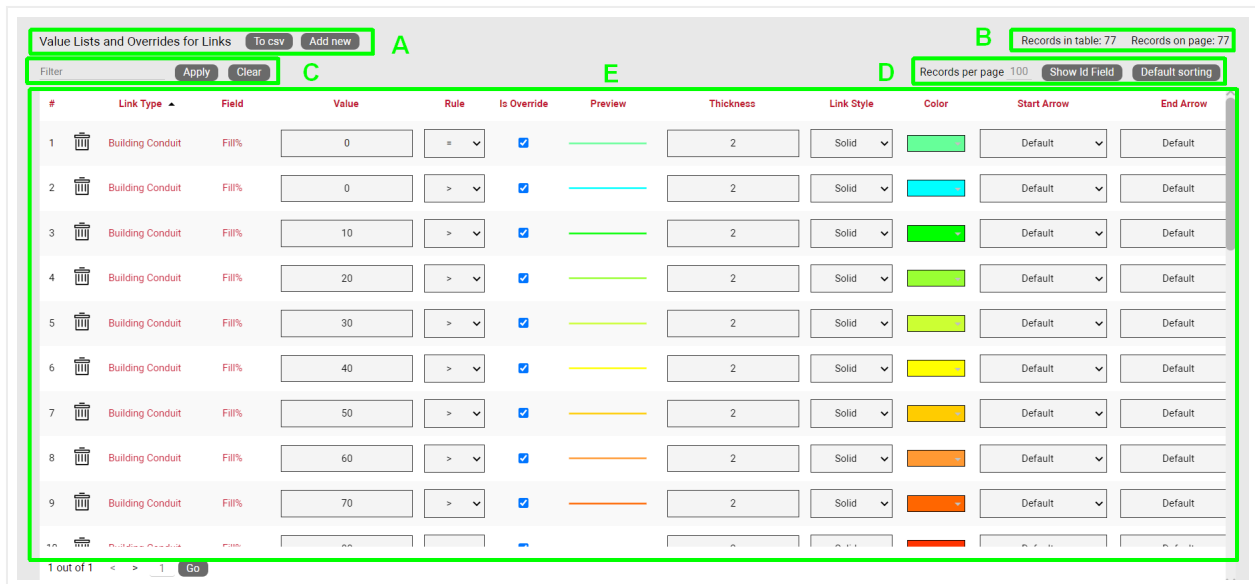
Value Lists and Overrides for Links To csv Add new A

B Records in table: 77 Records on page: 77

Filter Apply Clear C E D Records per page 100 Show Id Field Default sorting

| # | | Link Type ▲ | Field | Value | Rule | Is Override | Preview | Thickness | Link Style | Color | Start Arrow | End Arrow |
|---|---|---|---|---|---|---|---|---|---|---|---|---|
| 1 | | Building Conduit | Fill% | 0 | = | ☑ | | 2 | Solid | | Default | Default |
| 2 | | Building Conduit | Fill% | 0 | > | ☑ | | 2 | Solid | | Default | Default |
| 3 | | Building Conduit | Fill% | 10 | > | ☑ | | 2 | Solid | | Default | Default |
| 4 | | Building Conduit | Fill% | 20 | > | ☑ | | 2 | Solid | | Default | Default |
| 5 | | Building Conduit | Fill% | 30 | > | ☑ | | 2 | Solid | | Default | Default |
| 6 | | Building Conduit | Fill% | 40 | > | ☑ | | 2 | Solid | | Default | Default |
| 7 | | Building Conduit | Fill% | 50 | > | ☑ | | 2 | Solid | | Default | Default |
| 8 | | Building Conduit | Fill% | 60 | > | ☑ | | 2 | Solid | | Default | Default |
| 9 | | Building Conduit | Fill% | 70 | > | ☑ | | 2 | Solid | | Default | Default |
| 10 | | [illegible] | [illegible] | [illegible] | | | | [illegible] | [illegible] | | Default | Default |

1 out of 1 < > 1 Go